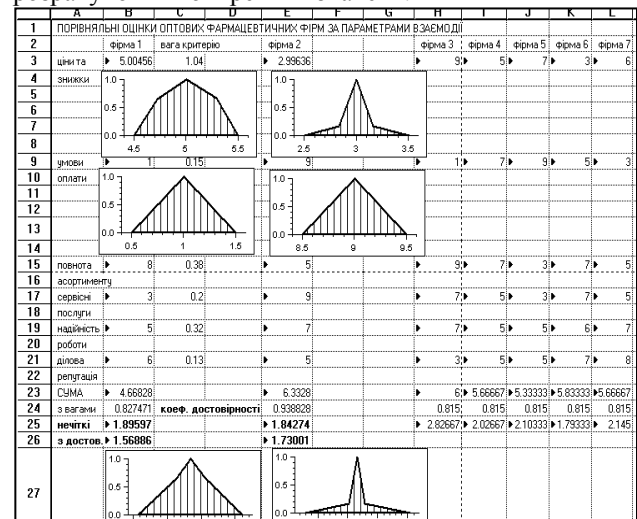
| | A | B | C | D | E | F | G | H | I | J | K | L |
|---|---|---|---|---|---|---|---|---|---|---|---|---|
| 1 | ПОРІВНЯЛЬНІ ОЦІНКИ ОПТОВИХ ФАРМАЦЕВТИЧНИХ ФІРМ ЗА ПАРАМЕТРАМИ ВЗАЄМОДІЇ | | | | | | | | | | | |
| 2 | | фірма 1 | вага критерію | | фірма 2 | | | фірма 3 | фірма 4 | фірма 5 | фірма 6 | фірма 7 |
| 3 | ціни та | 5.00456 | 1.04 | | 2.99636 | | | 9 | 5 | 7 | 3 | 6 |
| 4 | знижки | | | | | | | | | | | |
| 9 | умови | 1 | 0.15 | | 9 | | | 1 | 7 | 9 | 5 | 3 |
| 10 | оплати | | | | | | | | | | | |
| 15 | повнота | 8 | 0.38 | | 5 | | | 9 | 7 | 3 | 7 | 5 |
| 16 | асортименту | | | | | | | | | | | |
| 17 | сервісні | 3 | 0.2 | | 9 | | | 7 | 5 | 3 | 7 | 5 |
| 18 | послуги | | | | | | | | | | | |
| 19 | надійність | 5 | 0.32 | | 7 | | | 7 | 5 | 5 | 6 | 7 |
| 20 | роботи | | | | | | | | | | | |
| 21 | ділова | 6 | 0.13 | | 5 | | | 3 | 5 | 5 | 7 | 8 |
| 22 | репутація | | | | | | | | | | | |
| 23 | СУМА | 4.66828 | | | 6.3328 | | | 6 | 5.66667 | 5.33333 | 5.83333 | 5.66667 |
| 24 | з вагами | 0.827471 | коеф. достовірності | | 0.938828 | | | 0.815 | 0.815 | 0.815 | 0.815 | 0.815 |
| 25 | нечіткі | 1.89597 | | | 1.84274 | | | 2.82667 | 2.02667 | 2.10333 | 1.79333 | 2.145 |
| 26 | з достов. | 1.56886 | | | 1.73001 | | | | | | | |
| 27 | | | | | | | | | | | | |

1.0
0.5
0.0
4.5 5 5.5

1.0
0.5
0.0
2.5 3 3.5

1.0
0.5
0.0
0.5 1 1.5

1.0
0.5
0.0
8.5 9 9.5

1.0
0.5
0.0

1.0
0.5
0.0